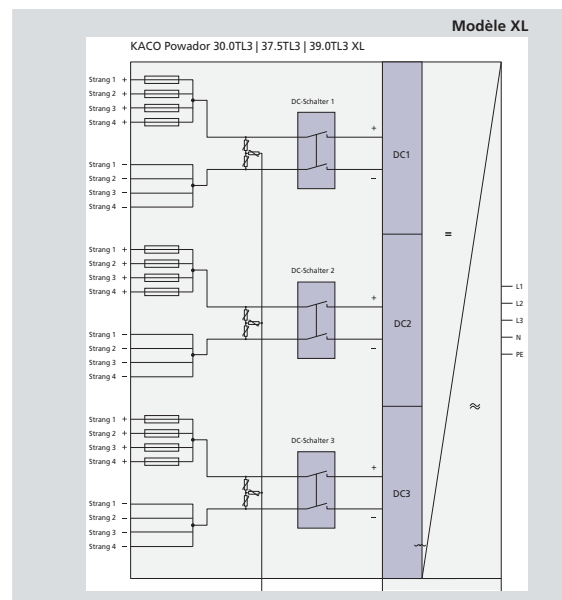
Modèle XL

KACO Powador 30.0TL3 | 37.5TL3 | 39.0TL3 XL

Strang 1 +
Strang 2 +
Strang 3 +
Strang 4 +

DC-Schalter 1

+

DC1

–

Strang 1 –
Strang 2 –
Strang 3 –
Strang 4 –

=

Strang 1 +
Strang 2 +
Strang 3 +
Strang 4 +

DC-Schalter 2

+

DC2

–

Strang 1 –
Strang 2 –
Strang 3 –
Strang 4 –

L1
L2
L3
N
PE

≈

Strang 1 +
Strang 2 +
Strang 3 +
Strang 4 +

DC-Schalter 3

+

DC3

–

Strang 1 –
Strang 2 –
Strang 3 –
Strang 4 –